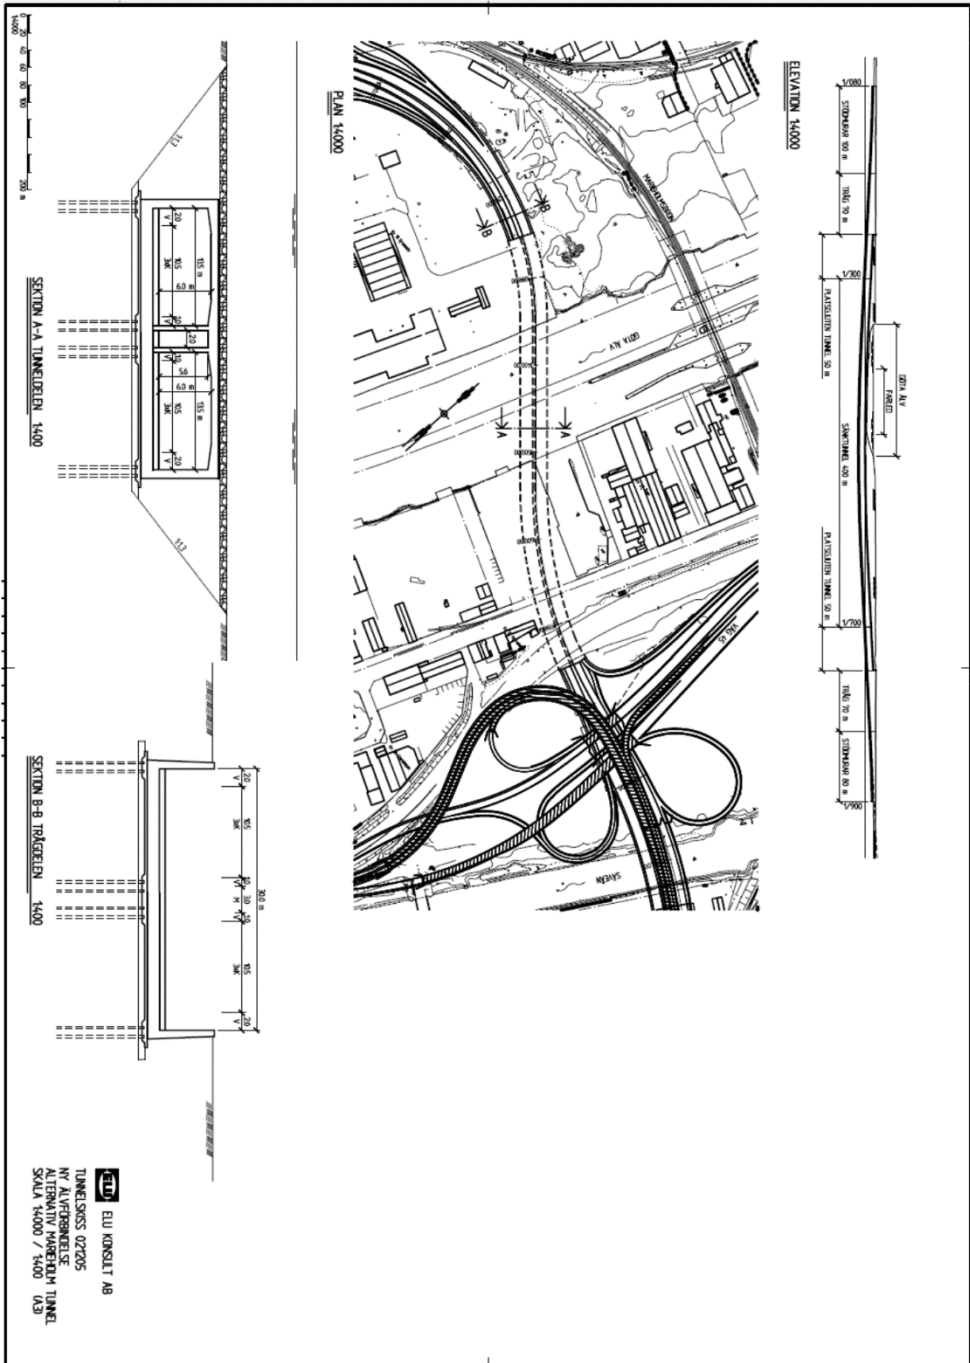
ELEVATION 1:4000

1/080
STÖDMURAR 100 m
TRÅG 70 m
1/300
PLATSGJUTEN TUNNEL 50 m
GÖTA ÄLV
FARLED
SÄNKTUNNEL 420 m
PLATSGJUTEN TUNNEL 50 m
1/700
TRÅG 70 m
STÖDMURAR 80 m
1/900

PLAN 1:4000

B
B
GÖTA ÄLV
A
A
VÄG 45
SÄVEÅN

0 20 40 60 80 100 200 m
1:4000

SEKTION A-A TUNNELDELEN 1:400

1:1.3
1:1.3
20
10.5
3.6
13.5
6.0
20
5.6
6.0
10.5
3.6
13.5
20

SEKTION B-B TRÅGDELEN 1:400

20
10.5
3.6
30.0
3.0
10.5
3.6
20

ELU KONSULT AB

TUNNELSKISS 021205
NY ÄLVFÖRBINDELSE
ALTERNATIV MAREHOLM TUNNEL
SKALA 1:4000 / 1:400 (A3)